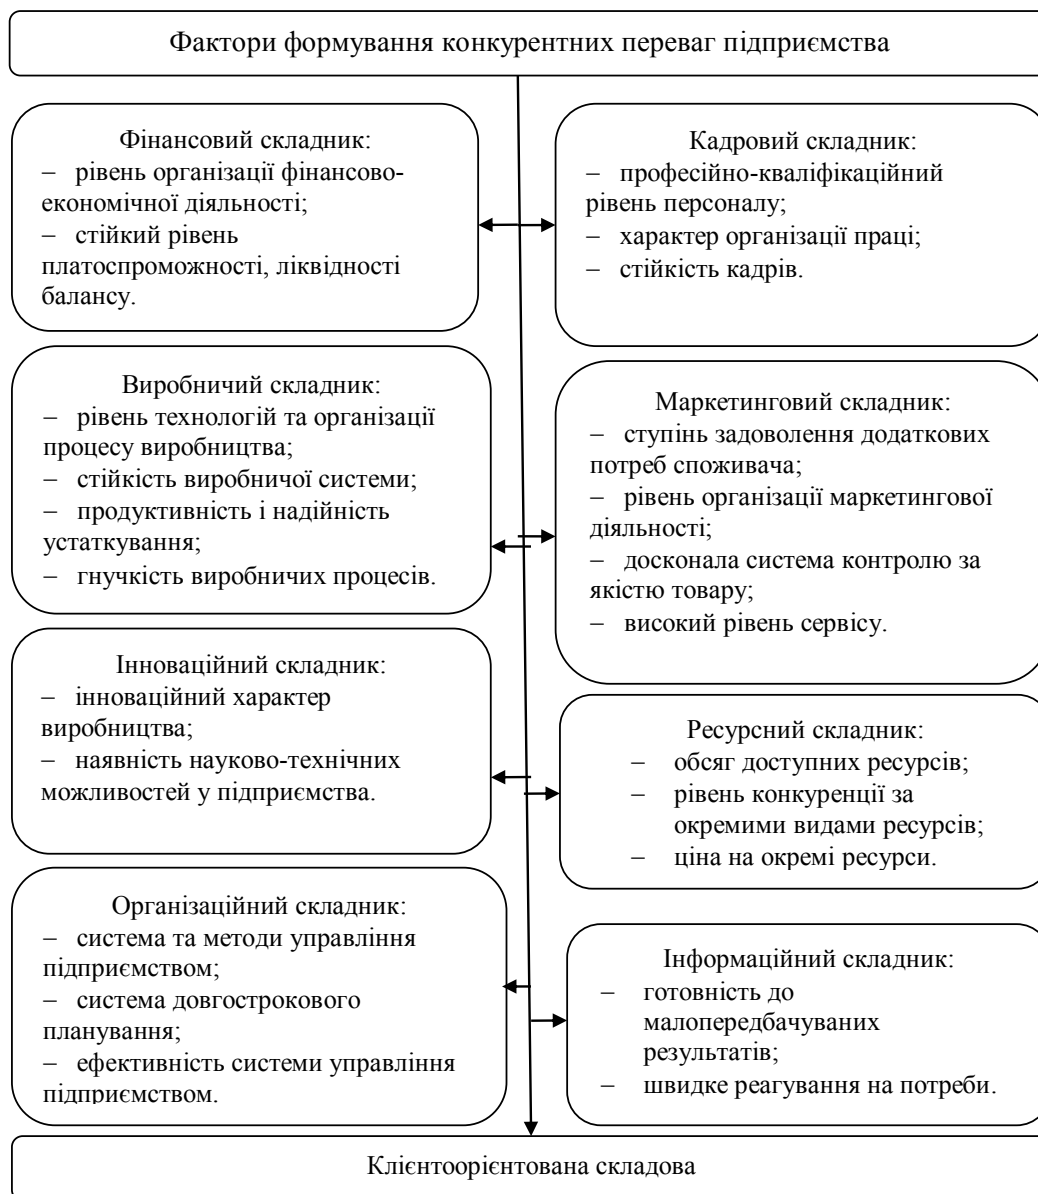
Фактори формування конкурентних переваг підприємства

Фінансовий складник:
– рівень організації фінансово-економічної діяльності;
– стійкий рівень платоспроможності, ліквідності балансу.

Кадровий складник:
– професійно-кваліфікаційний рівень персоналу;
– характер організації праці;
– стійкість кадрів.

Виробничий складник:
– рівень технологій та організації процесу виробництва;
– стійкість виробничої системи;
– продуктивність і надійність устаткування;
– гнучкість виробничих процесів.

Маркетинговий складник:
– ступінь задоволення додаткових потреб споживача;
– рівень організації маркетингової діяльності;
– досконала система контролю за якістю товару;
– високий рівень сервісу.

Інноваційний складник:
– інноваційний характер виробництва;
– наявність науково-технічних можливостей у підприємства.

Ресурсний складник:
– обсяг доступних ресурсів;
– рівень конкуренції за окремими видами ресурсів;
– ціна на окремі ресурси.

Організаційний складник:
– система та методи управління підприємством;
– система довгострокового планування;
– ефективність системи управління підприємством.

Інформаційний складник:
– готовність до малопередбачуваних результатів;
– швидке реагування на потреби.

Клієнтоорієнтована складова